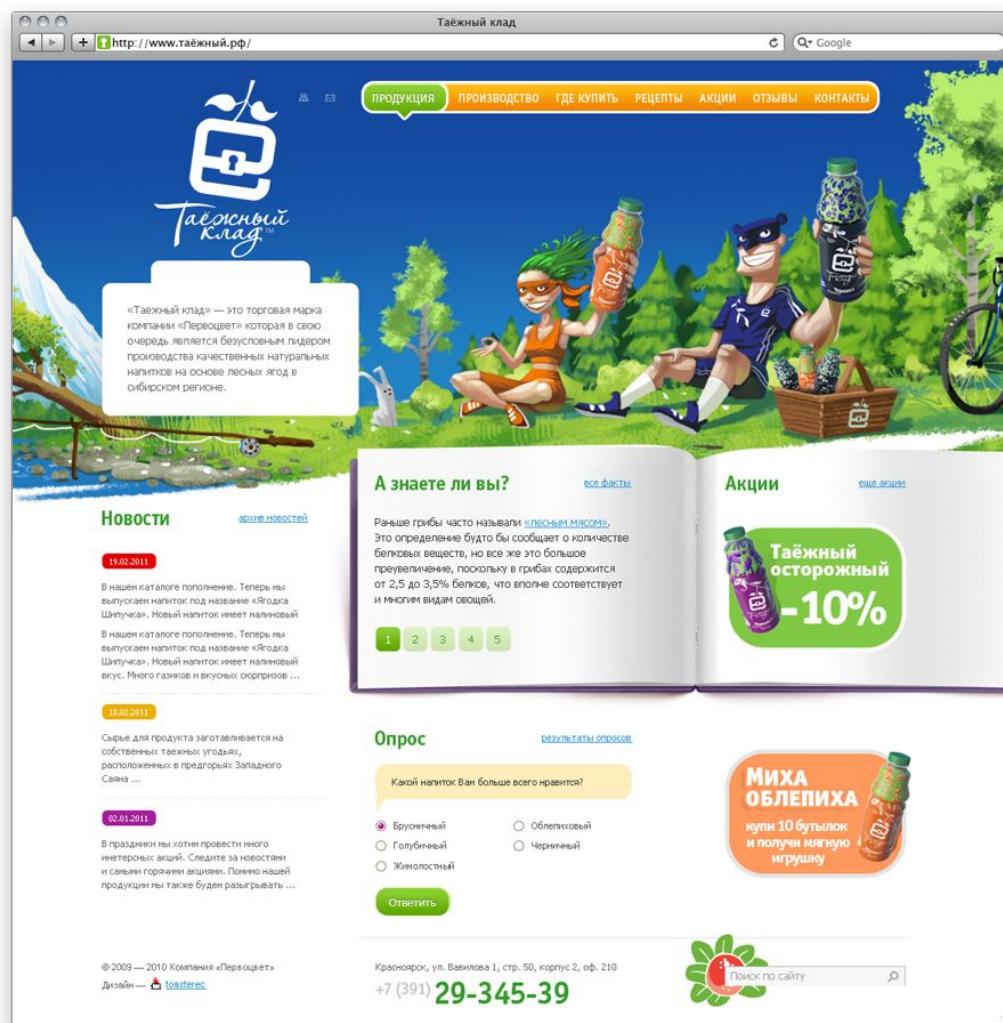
Таёжный клад

http://www.таёжный.рф/

Google

ПРОДУКЦИЯ ПРОИЗВОДСТВО ГДЕ КУПИТЬ РЕЦЕПТЫ АКЦИИ ОТЗЫВЫ КОНТАКТЫ

Таежный клад™

«Таежный клад» — это торговая марка компании «Первоцвет» которая в свою очередь является безусловным лидером производства качественных натуральных напитков на основе лесных ягод в сибирском регионе.

А знаете ли вы?

все факты

Раньше грибы часто называли «лесным мясом». Это определение будто бы сообщает о количестве белковых веществ, но все же это большое преувеличение, поскольку в грибах содержится от 2,5 до 3,5% белков, что вполне соответствует и многим видам овощей.

1 2 3 4 5

Акции

еще акции

Таёжный осторожный -10%

Новости

архив новостей

19.02.2011

В нашем каталоге пополнение. Теперь мы выпускаем напиток под название «Ягодка Шипучка». Новый напиток имеет малиновый

В нашем каталоге пополнение. Теперь мы выпускаем напиток под название «Ягодка Шипучка». Новый напиток имеет малиновый вкус. Много газиков и вкусных сюрпризов ...

10.02.2011

Сырье для продукта заготавливается на собственных таежных угодьях, расположенных в предгорьях Западного Саяна ...

02.01.2011

В праздники мы хотим провести много инетерсных акций. Следите за новостями и самыми горячими акциями. Помимо нашей продукции мы также будем разыгрывать ...

Опрос

результаты опросов

Какой напиток Вам больше всего нравится?

Брусничный
Голубичный
Жимолостный
Облепиховый
Черничный

Ответить

Миха облепиха
купи 10 бутылок и получи мягкую игрушку

© 2009 — 2010 Компания «Первоцвет»
Дизайн — toasterec

Красноярск, ул. Вавилова 1, стр. 50, корпус 2, оф. 210
+7 (391) 29-345-39

Поиск по сайту